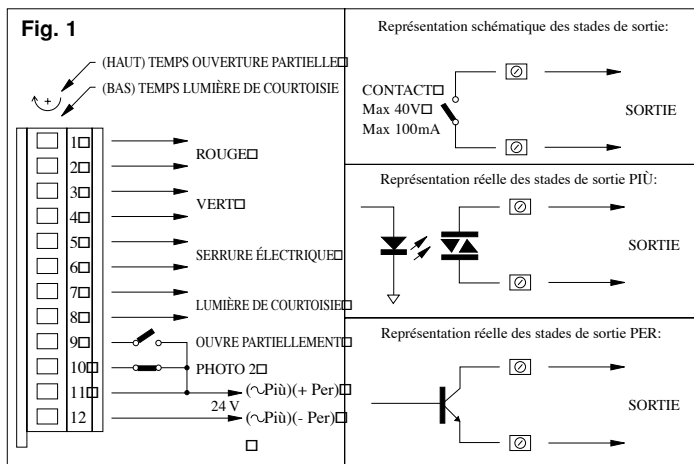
Fig. 1

(HAUT) TEMPS OUVERTURE PARTIELLE□

(BAS) TEMPS LUMIÈRE DE COURTOISIE

1□
2□
3□
4□
5□
6□
7□
8□
9□
10□
11□
12

ROUGE□

VERT□

SERRURE ÉLECTRIQUE□

LUMIÈRE DE COURTOISIE□

OUVRE PARTIELLEMENT□

PHOTO 2□

(∿Più)(+ Per)□

24 V

(∿Più)(- Per)□

□

Représentation schématique des stades de sortie:

CONTACT□
Max 40V□
Max 100mA

SORTIE

Représentation réelle des stades de sortie PIÙ:

SORTIE

Représentation réelle des stades de sortie PER:

SORTIE